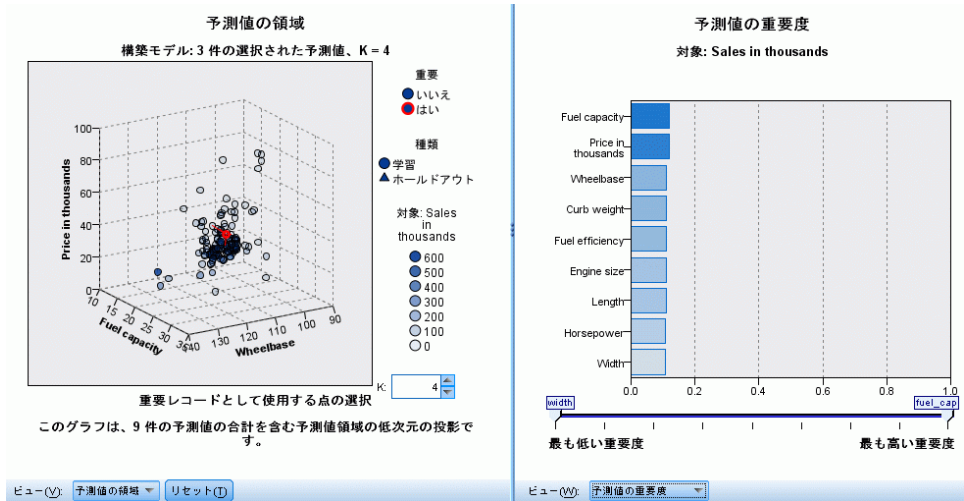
予測値の領域

構築モデル: 3 件の選択された予測値、K = 4

Price in thousands

100
80
60
40
20
0

10 15 20 25 30 35
Fuel capacity

140 130 120 110 100 90
Wheelbase

重要
いいえ
はい

種類
学習
ホールドアウト

対象: Sales in thousands
600
500
400
300
200
100
0

K: 4

重要レコードとして使用する点の選択

このグラフは、9 件の予測値の合計を含む予測値領域の低次元の投影です。

ビュー(V): 予測値の領域 リセット(T)

予測値の重要度

対象: Sales in thousands

Fuel capacity
Price in thousands
Wheelbase
Curb weight
Fuel efficiency
Engine size
Length
Horsepower
Width

0.0 0.2 0.4 0.6 0.8 1.0

width fuel_cap

最も低い重要度 最も高い重要度

ビュー(W): 予測値の重要度